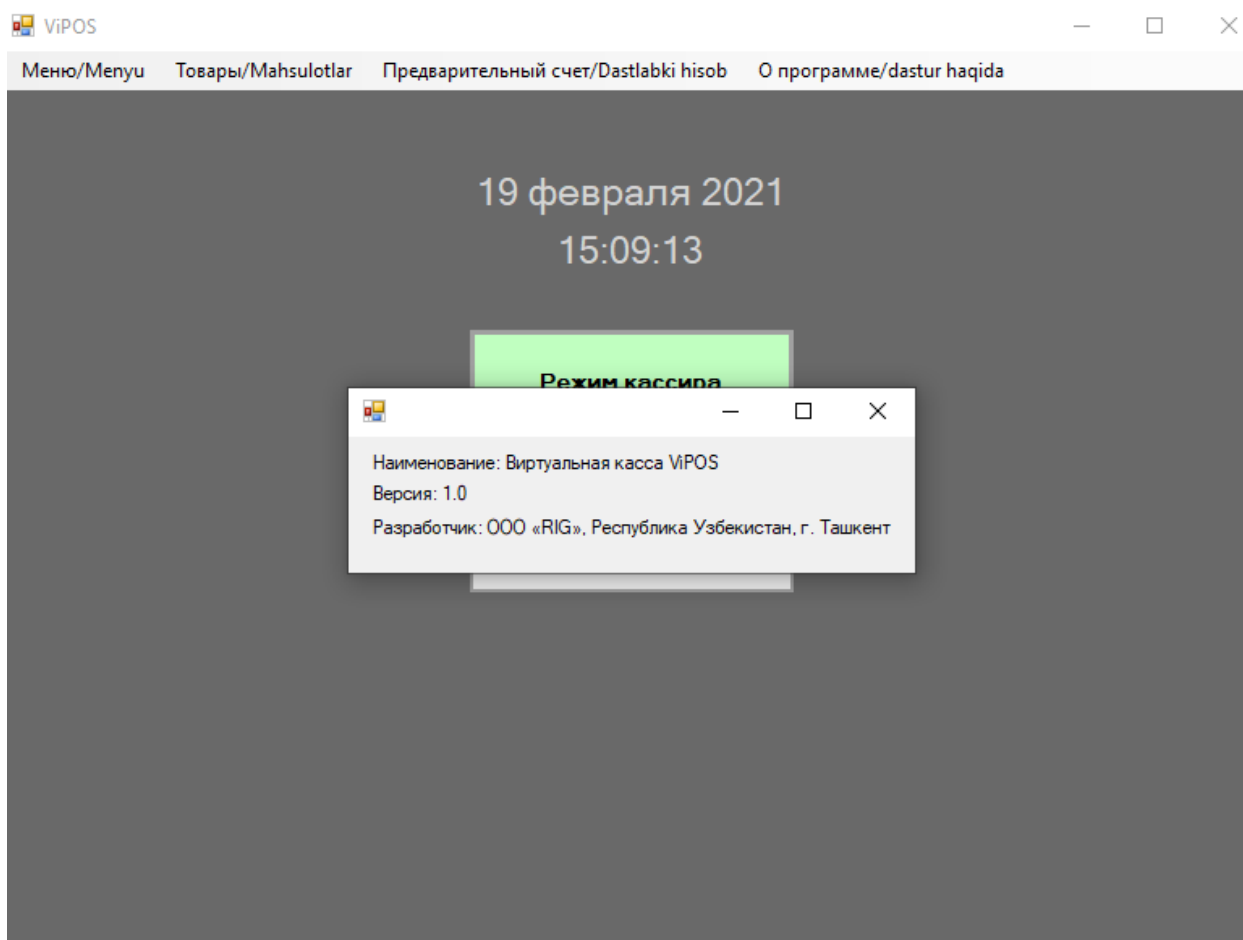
ViPOS

Меню/Menyu Товары/Mahsulotlar Предварительный счет/Dastlabki hisob О программе/dastur haqida

19 февраля 2021
15:09:13

Режим кассира

Наименование: Виртуальная касса ViPOS
Версия: 1.0
Разработчик: ООО «RIG», Республика Узбекистан, г. Ташкент